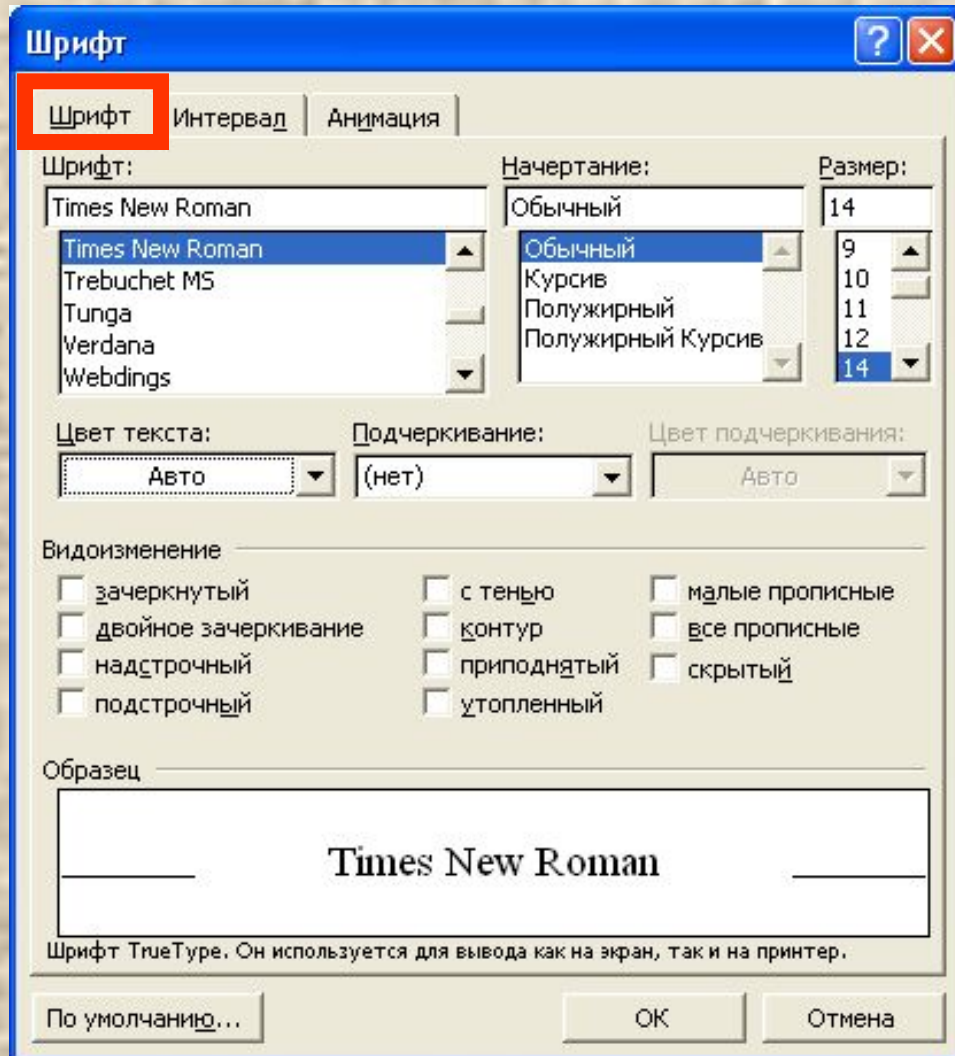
Шрифт

?

Шрифт | Интервал | Анимация

Шрифт:
Times New Roman
Times New Roman
Trebuchet MS
Tunga
Verdana
Webdings

Начертание:
Обычный
Обычный
Курсив
Полужирный
Полужирный Курсив

Размер:
14
9
10
11
12
14

Цвет текста:
Авто

Подчеркивание:
(нет)

Цвет подчеркивания:
Авто

Видоизменение
зачеркнутый
двойное зачеркивание
надстрочный
подстрочный
с тенью
контур
приподнятый
утопленный
малые прописные
все прописные
скрытый

Образец
Times New Roman

Шрифт TrueType. Он используется для вывода как на экран, так и на принтер.

По умолчанию...
OK
Отмена